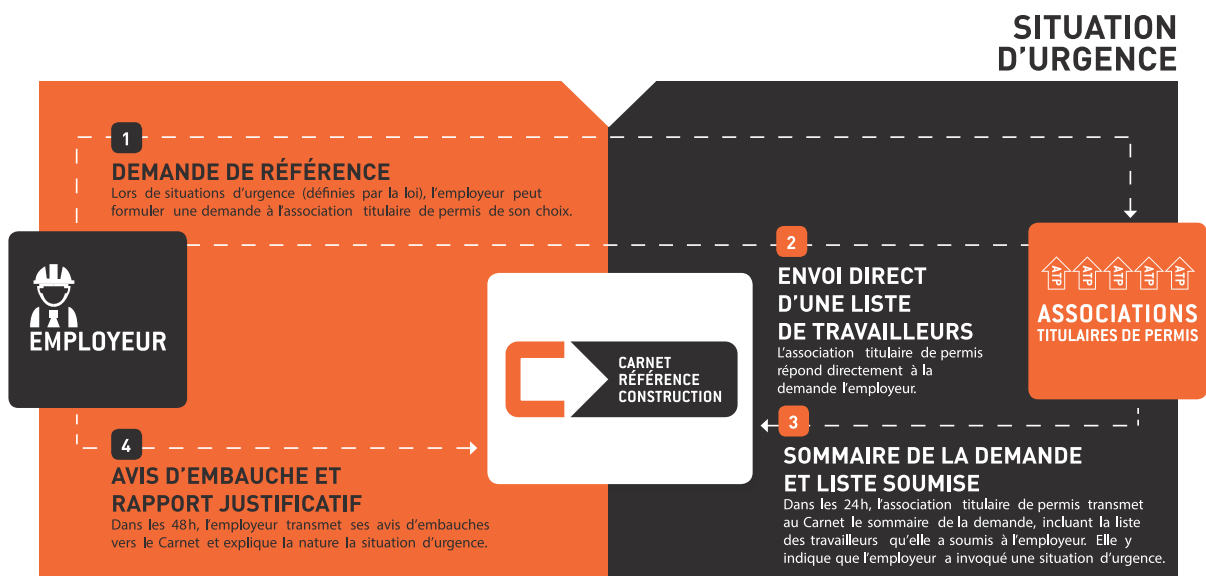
SITUATION D'URGENCE

1

DEMANDE DE RÉFÉRENCE

Lors de situations d'urgence (définies par la loi), l'employeur peut formuler une demande à l'association titulaire de permis de son choix.

EMPLOYEUR

2

ENVOI DIRECT D'UNE LISTE DE TRAVAILLEURS

L'association titulaire de permis répond directement à la demande l'employeur.

ATP ATP ATP ATP ATP

ASSOCIATIONS TITULAIRES DE PERMIS

CARNET RÉFÉRENCE CONSTRUCTION

3

SOMMAIRE DE LA DEMANDE ET LISTE SOUMISE

Dans les 24h, l'association titulaire de permis transmet au Carnet le sommaire de la demande, incluant la liste des travailleurs qu'elle a soumis à l'employeur. Elle y indique que l'employeur a invoqué une situation d'urgence.

4

AVIS D'EMBAUCHE ET RAPPORT JUSTIFICATIF

Dans les 48h, l'employeur transmet ses avis d'embauches vers le Carnet et explique la nature la situation d'urgence.